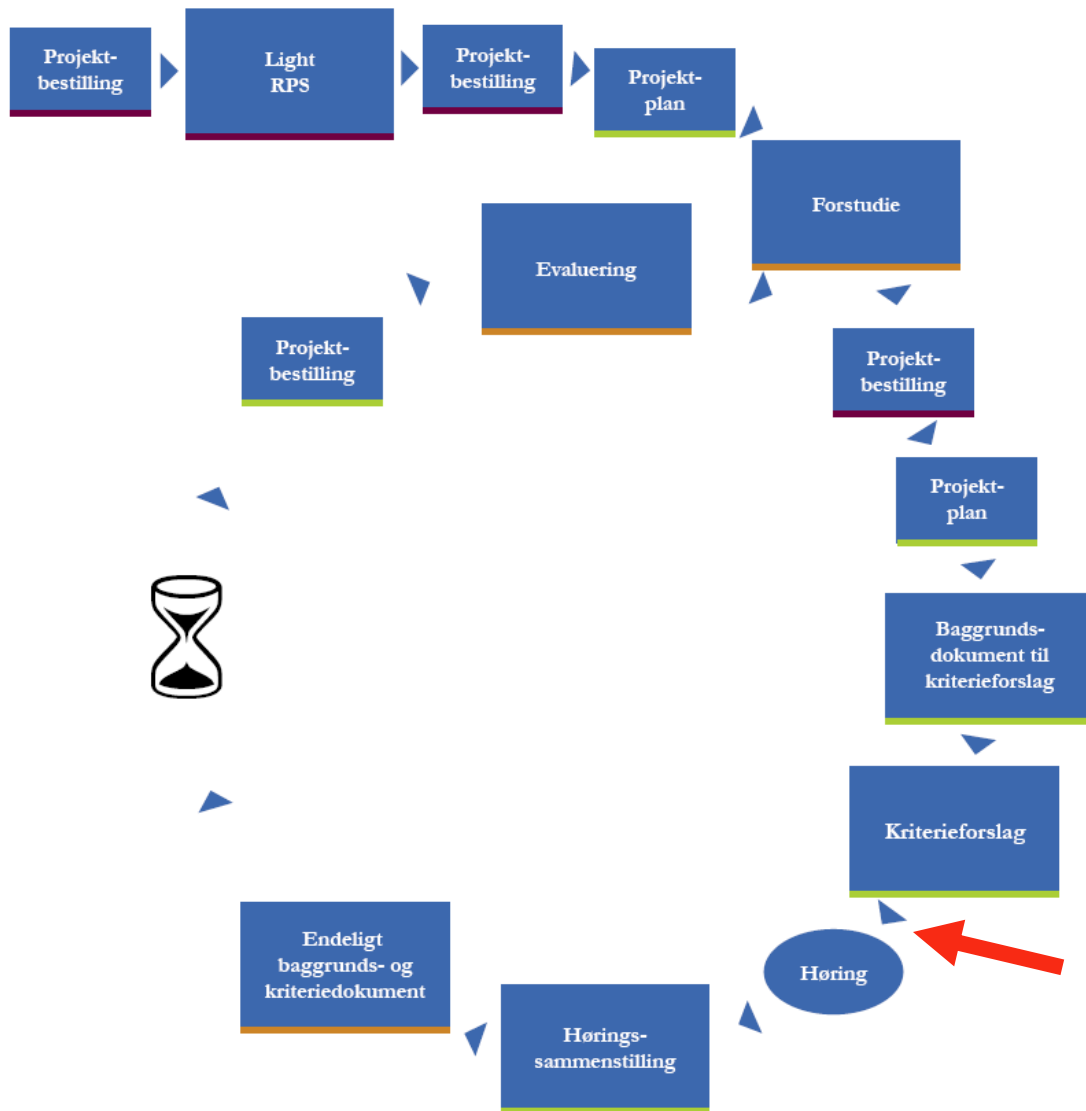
Projektbestilling

Light RPS

Projektbestilling

Projektplan

Forstudie

Evaluering

Projektbestilling

Projektbestilling

Projektplan

Baggrundsdokument til kriterieforslag

Kriterieforslag

Høring

Høringssammenstilling

Endeligt baggrunds- og kriteriedokument